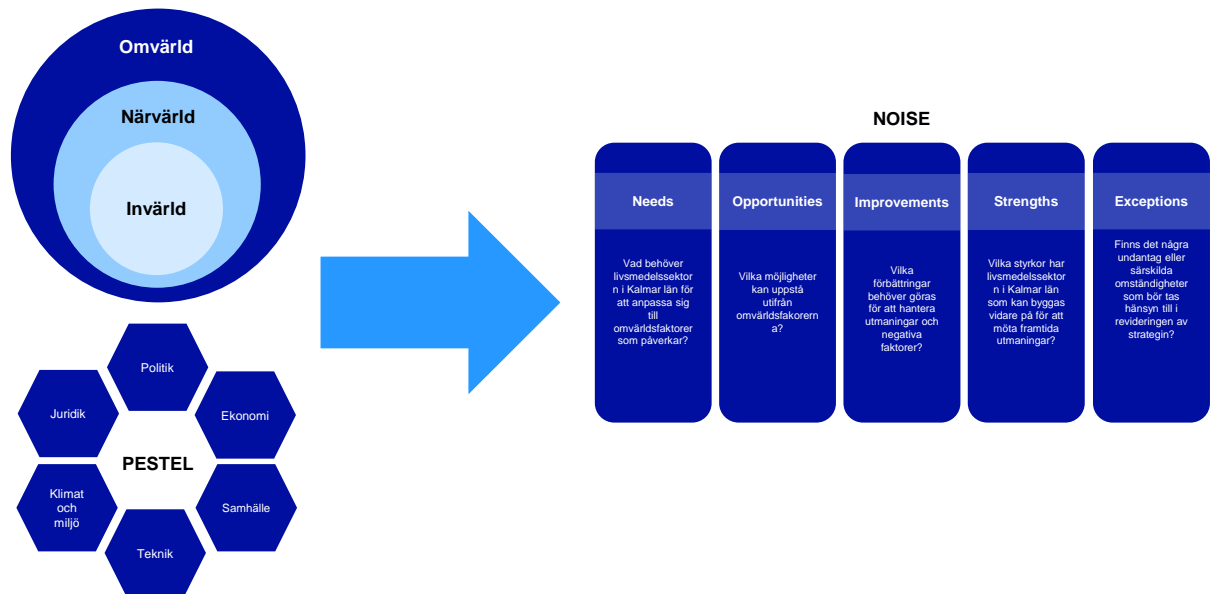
Omvärld

Närvärld

Invärld

Politik

Juridik

Ekonomi

PESTEL

Klimat och miljö

Samhälle

Teknik

NOISE

Needs

Vad behöver livsmedelssektorn i Kalmar län för att anpassa sig till omvärldsfaktorer som påverkar?

Opportunities

Vilka möjligheter kan uppstå utifrån omvärldsfakorerna?

Improvements

Vilka förbättringar behöver göras för att hantera utmaningar och negativa faktorer?

Strengths

Vilka styrkor har livsmedelssektorn i Kalmar län som kan byggas vidare på för att möta framtida utmaningar?

Exceptions

Finns det några undantag eller särskilda omständigheter som bör tas hänsyn till i revideringen av strategin?